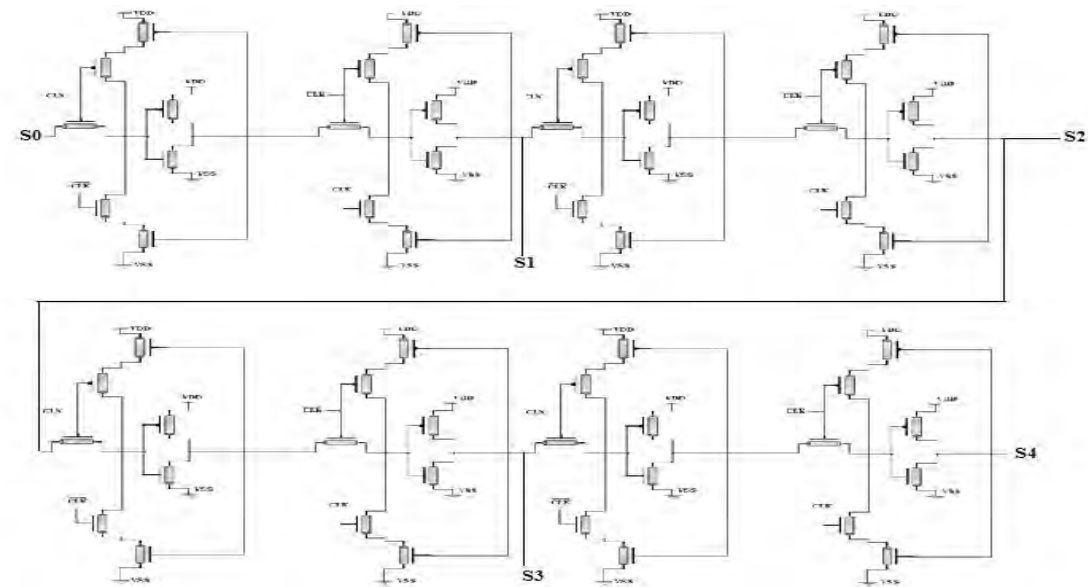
VDD
CLK
VDD
S0
VSS
CLK
VSS
VDD
CLK
VDD
VSS
CLK
VSS
S1
VDD
CLK
VDD
VSS
CLK
VSS
VDD
CLK
VDD
S2
VSS
CLK
VSS
VDD
CLK
VDD
VSS
CLK
VSS
VDD
CLK
VDD
VSS
CLK
VSS
VDD
CLK
VDD
VSS
CLK
VSS
S3
VDD
CLK
VDD
S4
VSS
CLK
VSS